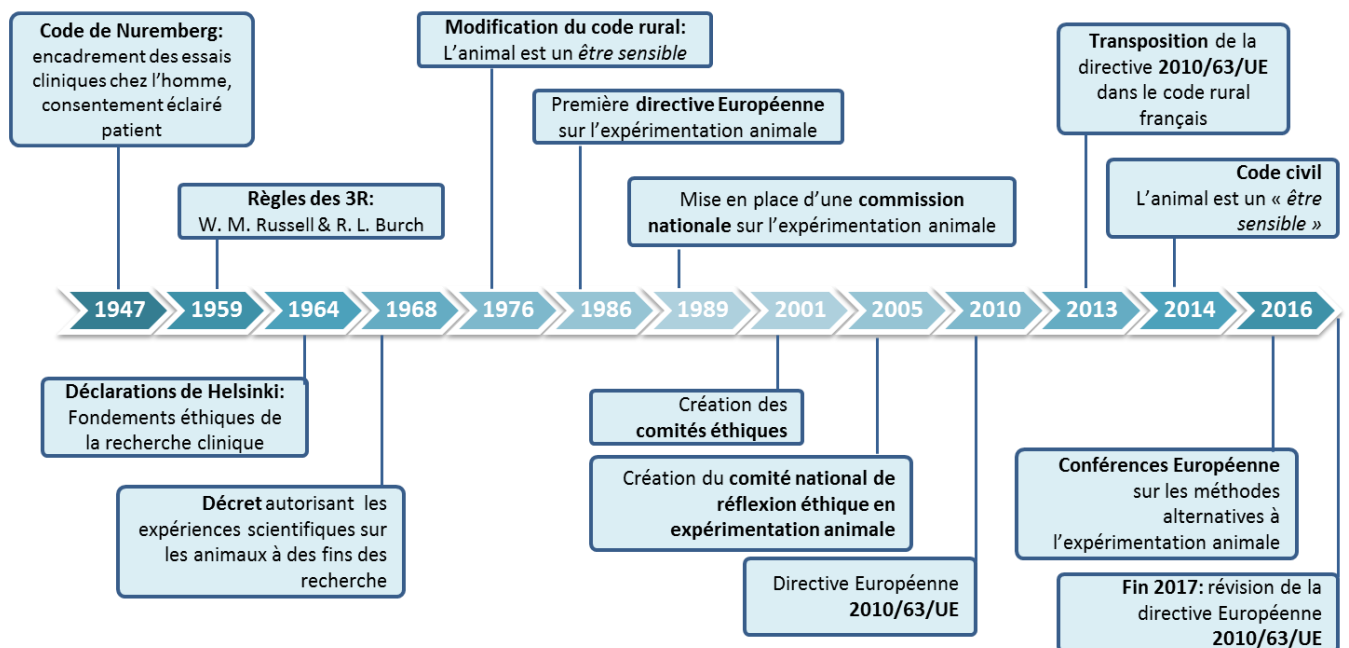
**Code de Nuremberg:** encadrement des essais cliniques chez l'homme, consentement éclairé patient

**Modification du code rural:** L'animal est un *être sensible*

Première **directive Européenne** sur l'expérimentation animale

**Transposition** de la directive **2010/63/UE** dans le code rural français

**Règles des 3R:** W. M. Russell & R. L. Burch

Mise en place d'une **commission nationale** sur l'expérimentation animale

**Code civil** L'animal est un « *être sensible* »

1947 1959 1964 1968 1976 1986 1989 2001 2005 2010 2013 2014 2016

**Déclarations de Helsinki:** Fondements éthiques de la recherche clinique

**Décret** autorisant les expériences scientifiques sur les animaux à des fins des recherche

Création des **comités éthiques**

Création du **comité national de réflexion éthique en expérimentation animale**

Directive Européenne **2010/63/UE**

**Conférences Européenne** sur les méthodes alternatives à l'expérimentation animale

**Fin 2017:** révision de la directive Européenne **2010/63/UE**